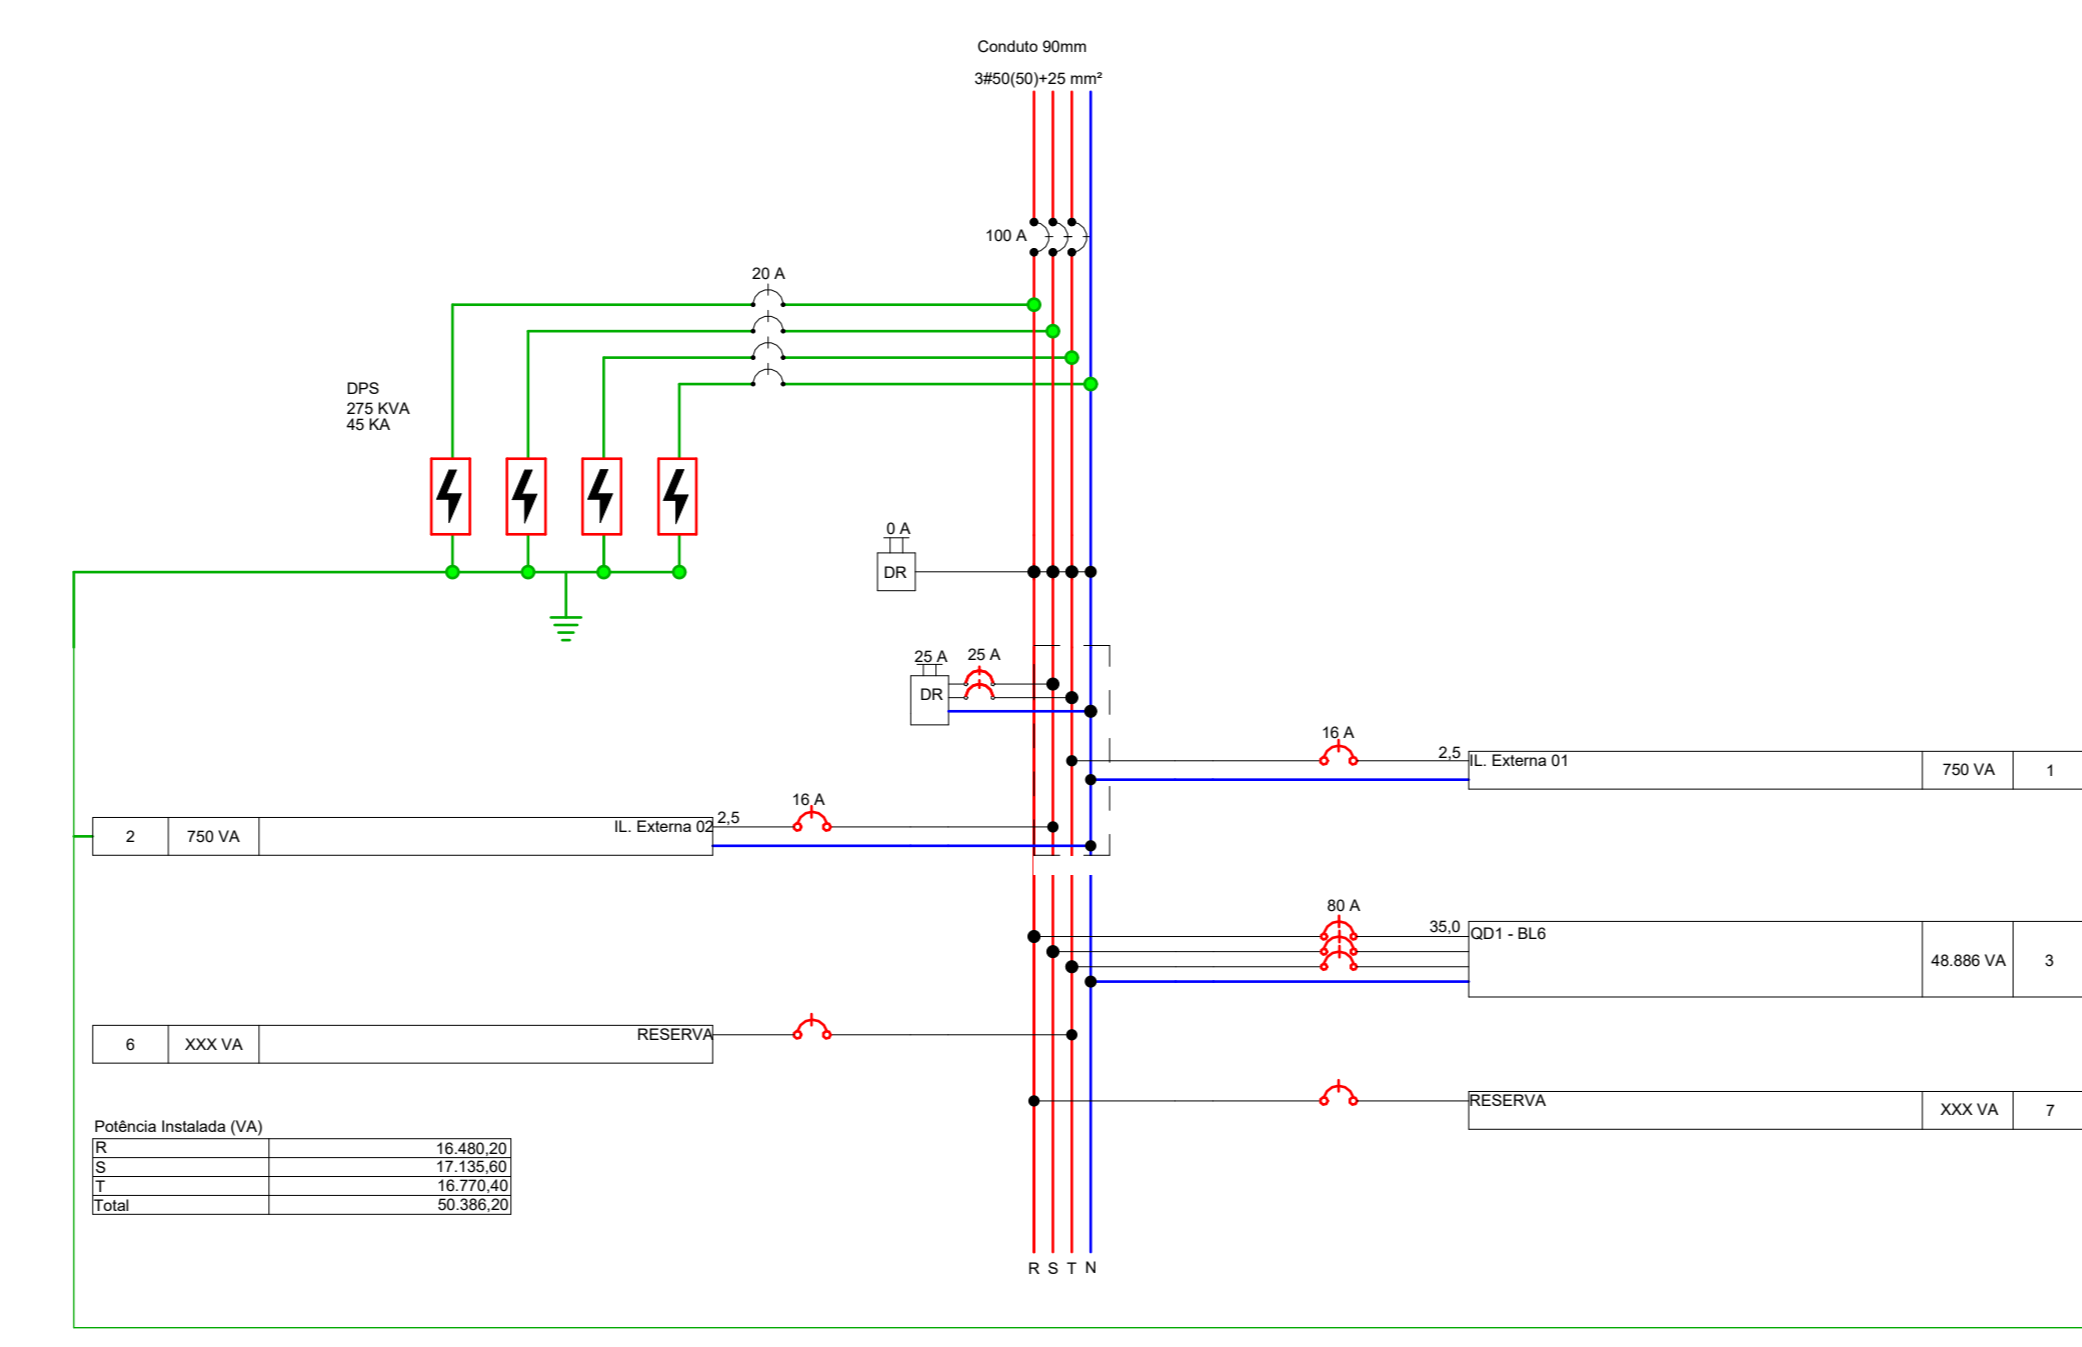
Conduto 90mm

3#50(50)+25 mm²

100 A

20 A

DPS
275 KVA
45 KA

0 A

DR

25 A

DR

25 A

16 A

2,5

IL. Externa 01

750 VA

1

| 2 | 750 VA | IL. Externa 02 |
|---|---|---|

2,5

16 A

80 A

35,0

QD1 - BL6

48.886 VA

3

| 6 | XXX VA | RESERVA |
|---|---|---|

RESERVA

XXX VA

7

Potência Instalada (VA)

| R | 16.480,20 |
|---|---|
| S | 17.135,60 |
| T | 16.770,40 |
| Total | 50.386,20 |

R S T N